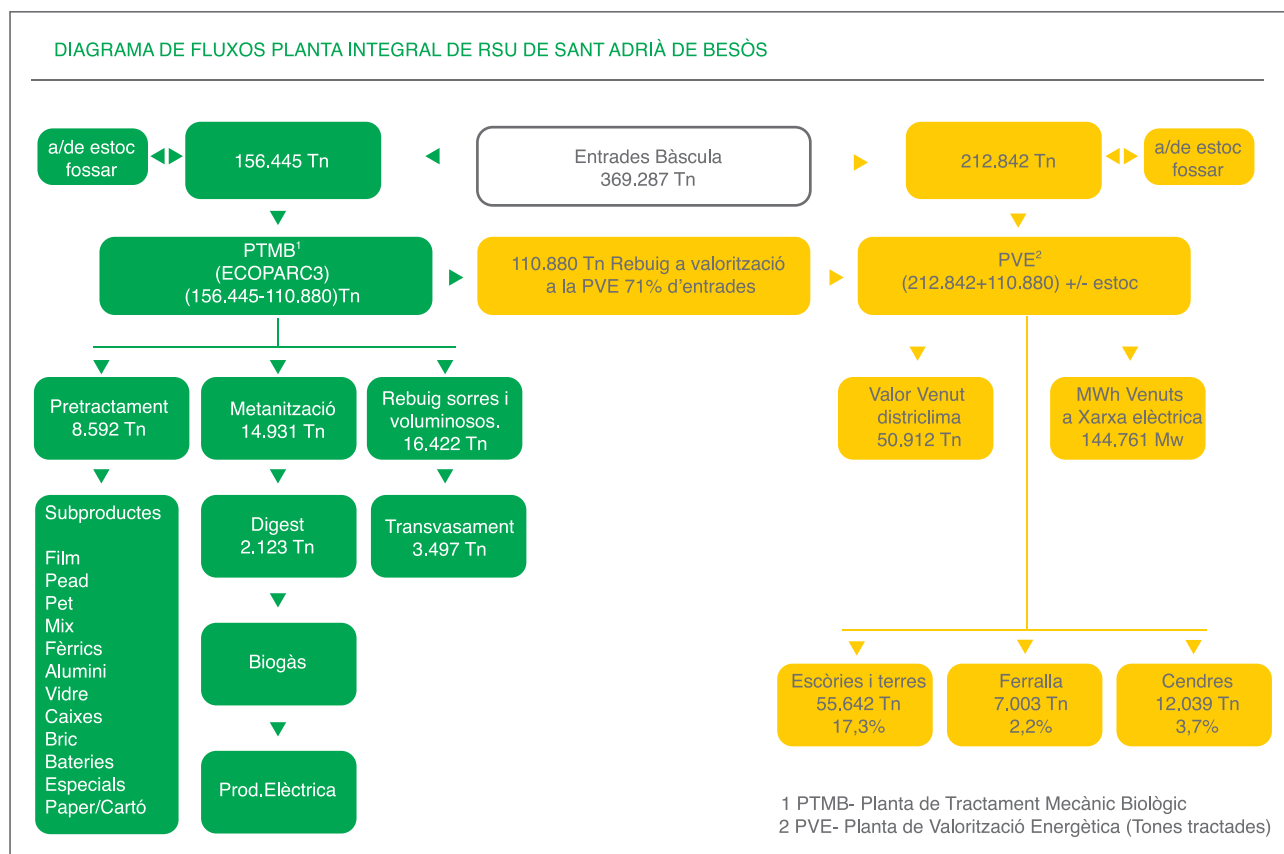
DIAGRAMA DE FLUXOS PLANTA INTEGRAL DE RSU DE SANT ADRIÀ DE BESÒS

a/de estoc fossar

156.445 Tn

Entrades Bàscula
369.287 Tn

212.842 Tn

a/de estoc fossar

PTMB$^1$
(ECOPARC3)
(156.445-110.880)Tn

110.880 Tn Rebuig a valorització a la PVE 71% d'entrades

PVE$^2$
(212.842+110.880) +/- estoc

Pretractament
8.592 Tn

Metanització
14.931 Tn

Rebuig sorres i voluminosos.
16.422 Tn

Valor Venut districlima
50.912 Tn

MWh Venuts a Xarxa elèctrica
144.761 Mw

Subproductes

Film
Pead
Pet
Mix
Fèrrics
Alumini
Vidre
Caixes
Bric
Bateries
Especials
Paper/Cartó

Digest
2.123 Tn

Transvasament
3.497 Tn

Biogàs

Prod.Elèctrica

Escòries i terres
55.642 Tn
17,3%

Ferralla
7.003 Tn
2,2%

Cendres
12.039 Tn
3,7%

1 PTMB- Planta de Tractament Mecànic Biològic
2 PVE- Planta de Valorització Energètica (Tones tractades)